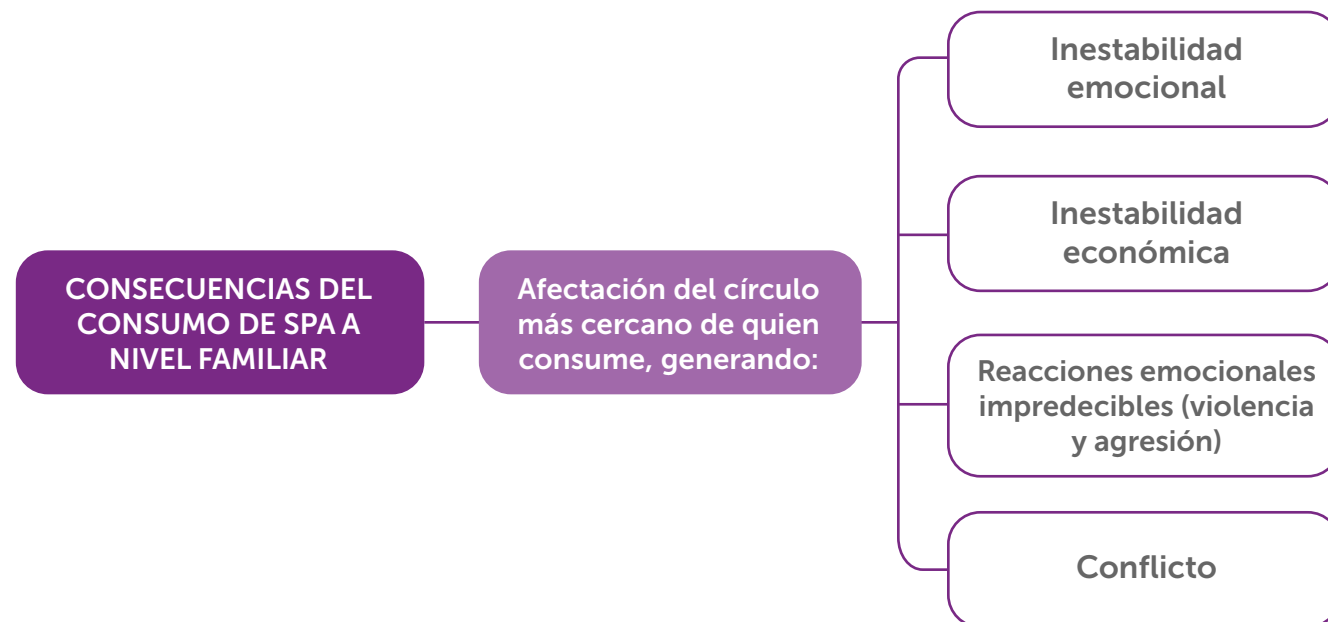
CONSECUENCIAS DEL CONSUMO DE SPA A NIVEL FAMILIAR

Afectación del círculo más cercano de quien consume, generando:

Inestabilidad emocional

Inestabilidad económica

Reacciones emocionales impredecibles (violencia y agresión)

Conflicto